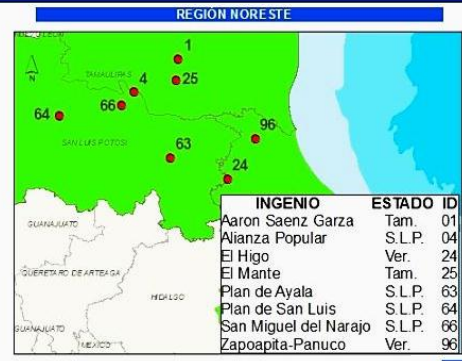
REGIÓN NORESTE

NUEVO LEON

TAMAULIPAS

SAN LUIS POTOSI

GUANAJUATO

QUERETARO DE ARTEAGA

HIDALGO

GUANAJUATO

MEXICO

1
4
25
66
64
96
63
24

| INGENIO | ESTADO | ID |
|---|---|---|
| Aaron Saenz Garza | Tam. | 01 |
| Alianza Popular | S.L.P. | 04 |
| El Higo | Ver. | 24 |
| El Mante | Tam. | 25 |
| Plan de Ayala | S.L.P. | 63 |
| Plan de San Luis | S.L.P. | 64 |
| San Miguel del Narajo | S.L.P. | 66 |
| Zapoapita-Panuco | Ver. | 96 |